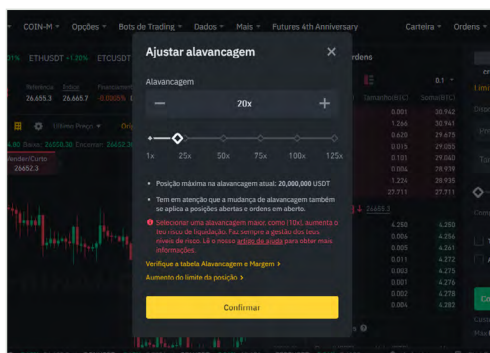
COIN-M Opções Bots de Trading Dados Mais Futures 4th Anniversary Carteira Ordens

ETHUSDT +1.20% ETCUSDT

Referência 26.655,3 Índice 26.665,7 Financiamento -0.0065%

Último Preço

Vender/Curto 26652.3

Ajustar alavancagem

Alavancagem

20x

1x 25x 50x 75x 100x 125x

• Posição máxima na alavancagem atual: 20,000,000 USDT

• Tem em atenção que a mudança de alavancagem também se aplica a posições abertas e ordens em aberto.

Selecionar uma alavancagem maior, como [10x], aumenta o teu risco de liquidação. Faz sempre a gestão dos teus níveis de risco. Lê o nosso artigo de ajuda para obter mais informações.

Verifique a tabela Alavancagem e Margem >

Aumento do limite da posição >

Confirmar

Ordens

Tamanho(BTC) Soma(BTC)

0.001 30.962
1.266 30.961
0.620 29.675
0.015 29.055
0.101 29.040
0.004 28.939
1.226 28.935
27.711 27.711

26652.3

4.288 4.280
0.006 4.256
0.005 4.261
0.011 4.272
0.003 4.275
0.001 4.276
0.002 4.278
0.004 4.283